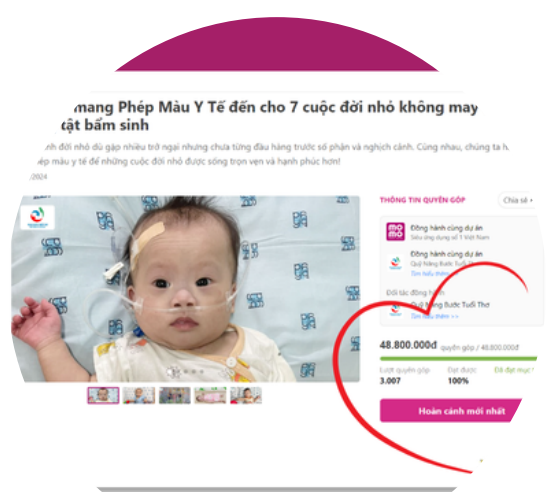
mang Phép Màu Y Tế đến cho 7 cuộc đời nhỏ không may tật bẩm sinh

h đời nhỏ dù gặp nhiều trở ngại nhưng chưa từng đầu hàng trước số phận và nghịch cảnh. Cùng nhau, chúng ta h ép màu y tế để những cuộc đời nhỏ được sống trọn vẹn và hạnh phúc hơn!

2024

THÔNG TIN QUYÊN GÓP

Chia sẻ

mo mo

Đồng hành cùng dự án

Siêu ứng dụng số 1 Việt Nam

Đồng hành cùng dự án

Quỹ Nâng Bước Tuổi Thơ

Tìm hiểu thêm

Đối tác đồng hành

Quỹ Nâng Bước Tuổi Thơ

Tìm hiểu thêm >>

48.800.000đ

quyên góp / 48.800.000đ

Lượt quyên góp

3.007

Đạt được

100%

Đã đạt mục t

Hoàn cảnh mới nhất